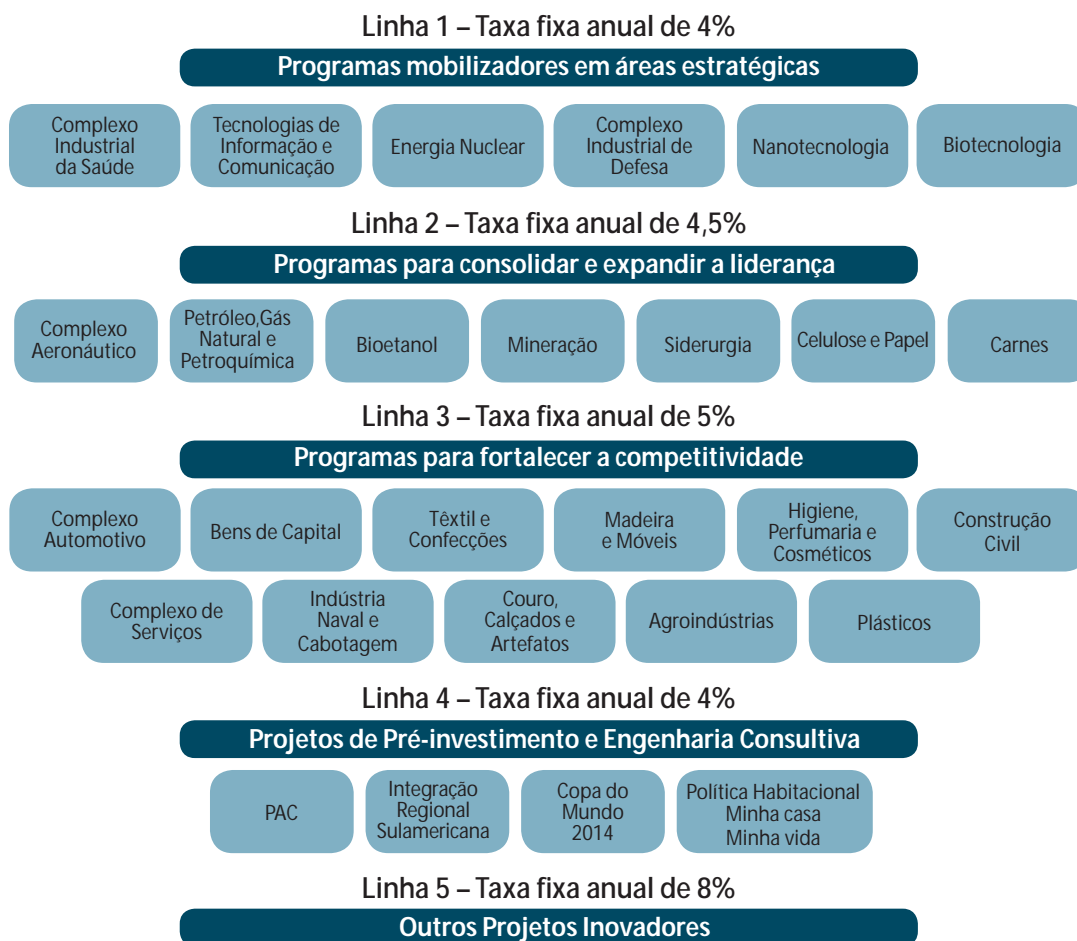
Linha 1 – Taxa fixa anual de 4%

Programas mobilizadores em áreas estratégicas

Complexo Industrial da Saúde

Tecnologias de Informação e Comunicação

Energia Nuclear

Complexo Industrial de Defesa

Nanotecnologia

Biotecnologia

Linha 2 – Taxa fixa anual de 4,5%

Programas para consolidar e expandir a liderança

Complexo Aeronáutico

Petróleo,Gás Natural e Petroquímica

Bioetanol

Mineração

Siderurgia

Celulose e Papel

Carnes

Linha 3 – Taxa fixa anual de 5%

Programas para fortalecer a competitividade

Complexo Automotivo

Bens de Capital

Têxtil e Confecções

Madeira e Móveis

Higiene, Perfumaria e Cosméticos

Construção Civil

Complexo de Serviços

Indústria Naval e Cabotagem

Couro, Calçados e Artefatos

Agroindústrias

Plásticos

Linha 4 – Taxa fixa anual de 4%

Projetos de Pré-investimento e Engenharia Consultiva

PAC

Integração Regional Sulamericana

Copa do Mundo 2014

Política Habitacional Minha casa Minha vida

Linha 5 – Taxa fixa anual de 8%

Outros Projetos Inovadores